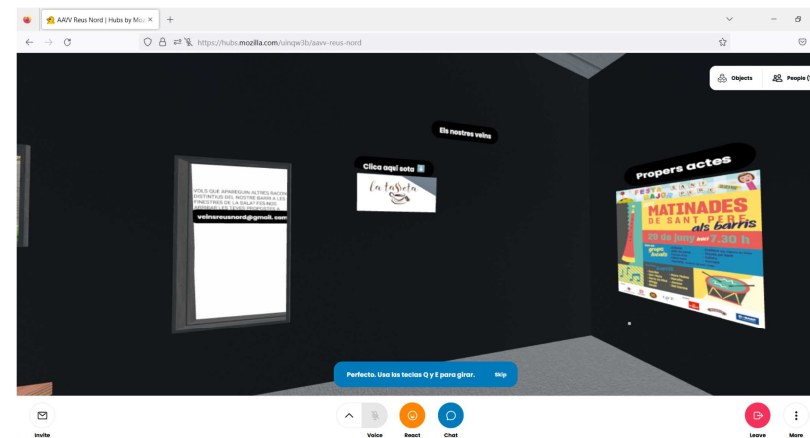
AAVV Reus Nord | Hubs by Mo

https://hubs.mozilla.com/uinqw3b/aavv-reus-nord

Objects

People (

Els nostres veïns

Clica aquí sota

la Sieta

VOLS QUE APAREGUIN ALTRES RACONS DISTINTIUS DEL NOSTRE BARRI A LES FINESTRES DE LA SALA? FES-NOS ARRIBAR LES TEVES PROPOSTES A

veinsreusnord@gmail.com

Propers actes

MATINADES DE SANT PERE als barris

29 de juny 7.30 h

Perfecto. Usa las teclas Q y E para girar.

Skip

Invite

Voice

React

Chat

Leave

More